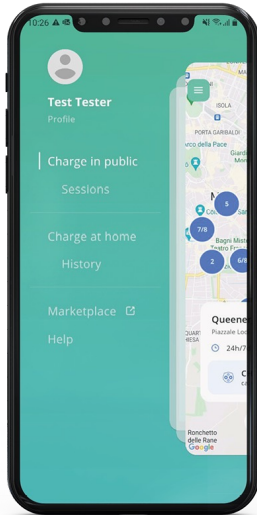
10:26

Test Tester
Profile

Charge in public
Sessions

Charge at home
History

Marketplace
Help

ISOLA
PORTA GARIBALDI
arco della Pace
Giard
Mon
5
7/8
Bagni Miste
Torre Fi
2
6/8
Queene
Piazzale Lo
24h/7
Ronchetto delle Rane
Google